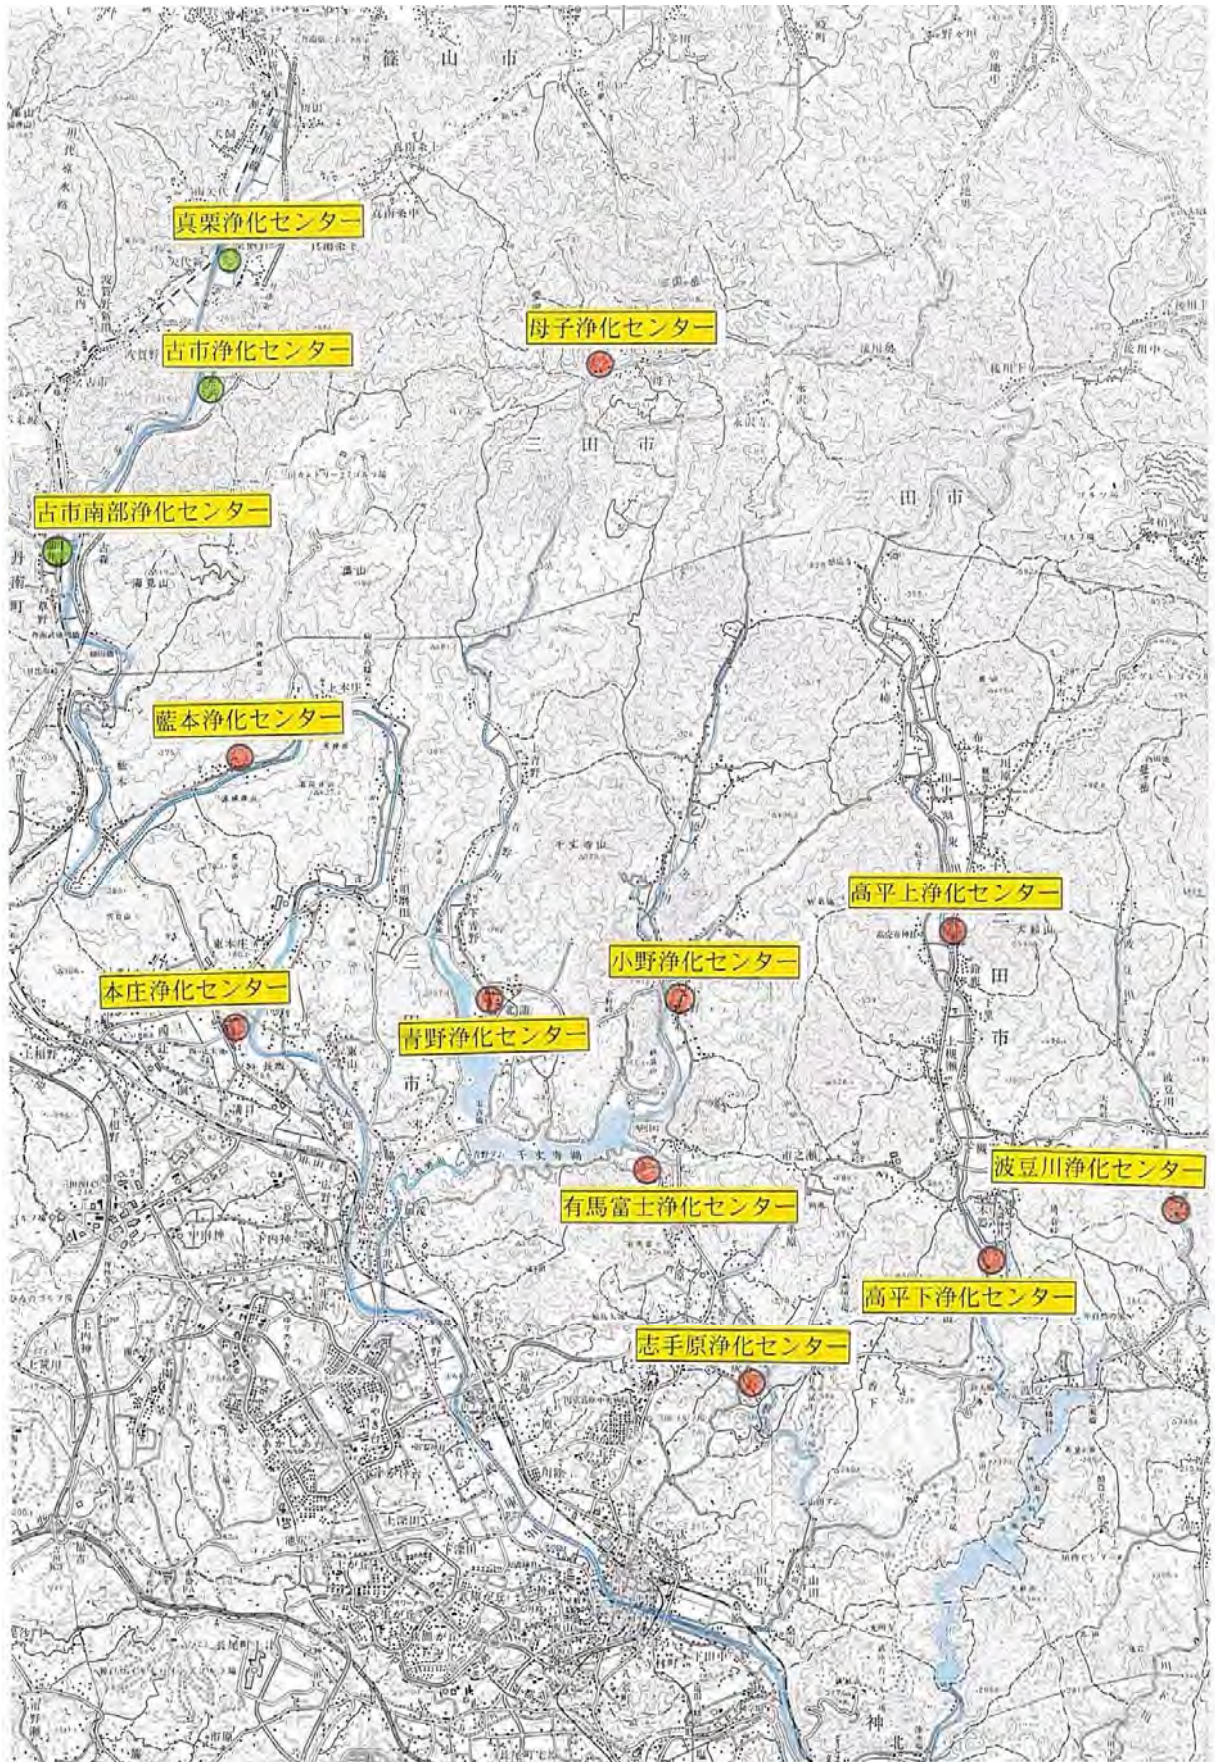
篠　山　市

真栗浄化センター

古市浄化センター

母子浄化センター

三　田　市

三田市

古市南部浄化センター

丹南町

藍本浄化センター

高平上浄化センター

小野浄化センター

本庄浄化センター

青野浄化センター

三田市

三田市

波豆川浄化センター

有馬富士浄化センター

高平下浄化センター

志手原浄化センター